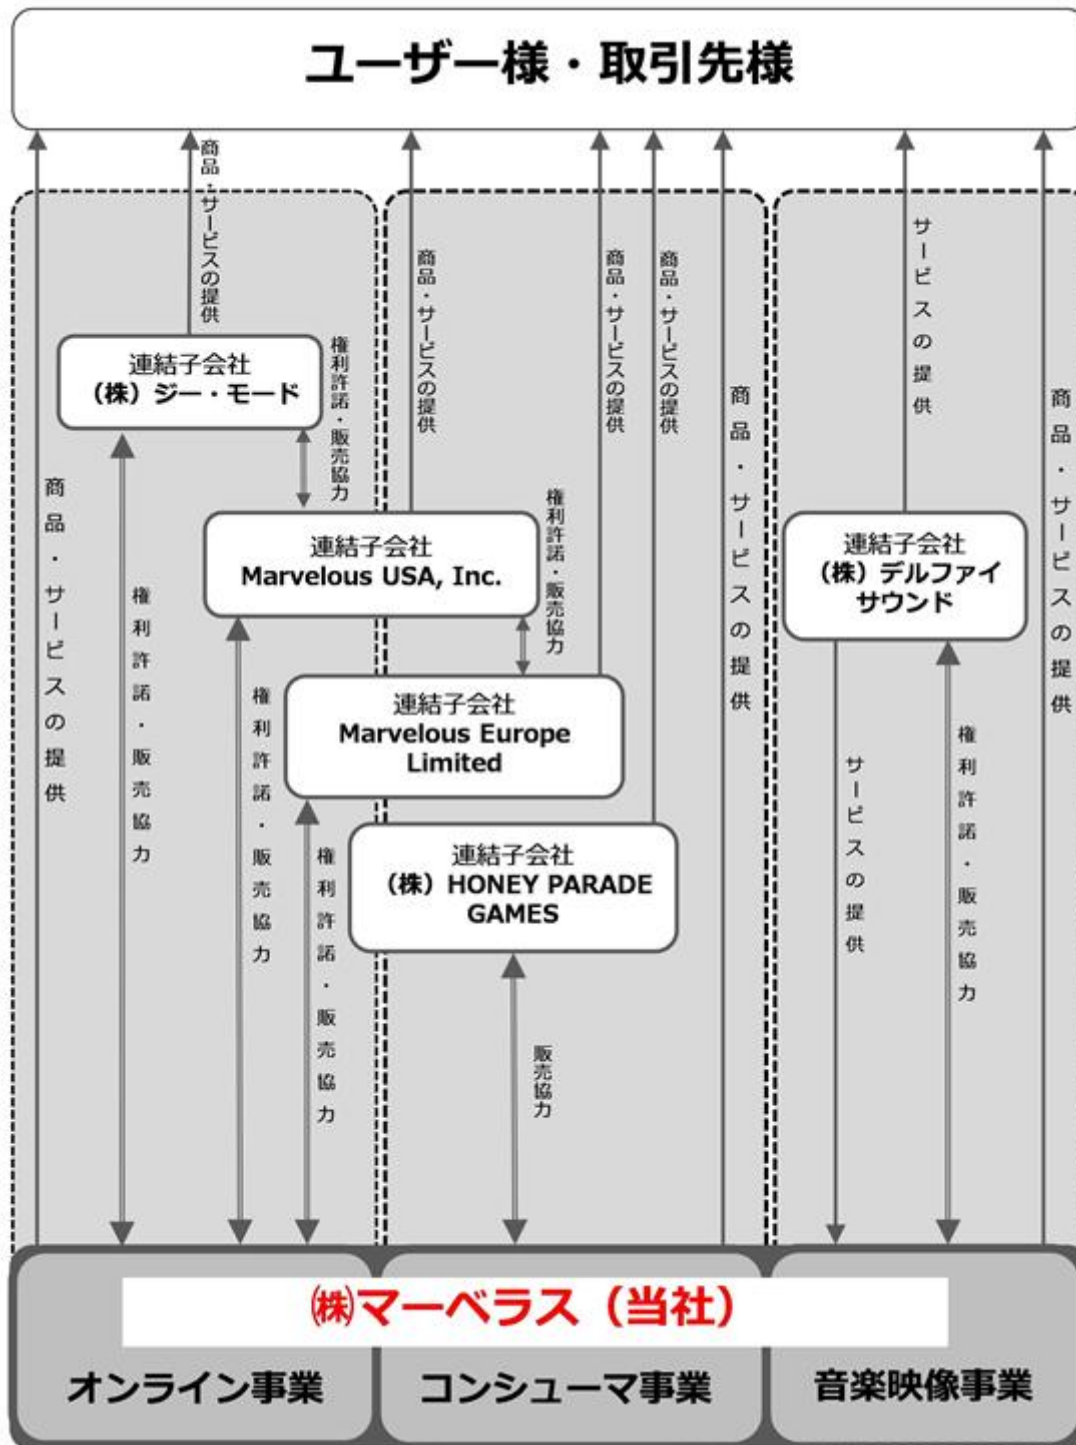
ユーザー様・取引先様

商品・サービスの提供

連結子会社
（株）ジー・モード

権利許諾・販売協力

商品・サービスの提供

権利許諾・販売協力

連結子会社
Marvelous USA, Inc.

商品・サービスの提供

権利許諾・販売協力

連結子会社
Marvelous Europe Limited

権利許諾・販売協力

商品・サービスの提供

商品・サービスの提供

連結子会社
（株）HONEY PARADE GAMES

販売協力

商品・サービスの提供

サービスの提供

連結子会社
（株）デルファイサウンド

サービスの提供

権利許諾・販売協力

商品・サービスの提供

㈱マーベラス（当社）

オンライン事業

コンシューマ事業

音楽映像事業